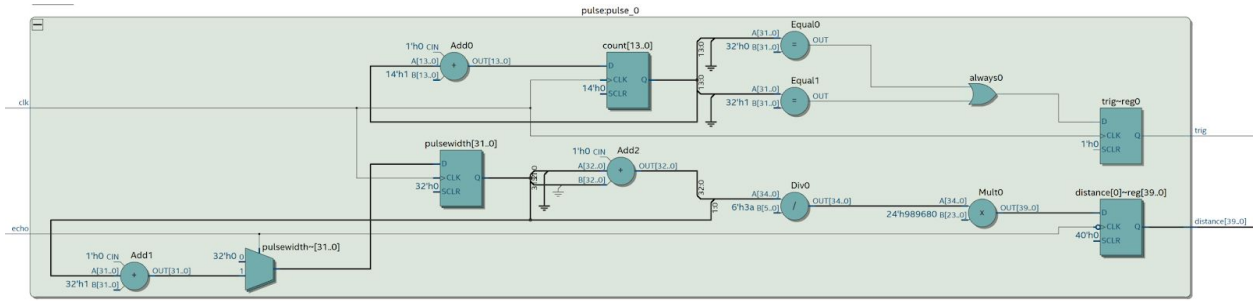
pulse:pulse_0

1'h0 CIN
Add0
A[13..0]
OUT[13..0]
14'h1 B[13..0]

count[13..0]
D
CLK
Q
14'h0
SCLR

13:0
13:0

Equal0
A[31..0]
=
OUT
32'h0 B[31..0]

Equal1
A[31..0]
=
OUT
32'h1 B[31..0]

always0

trig~reg0
D
CLK
Q
1'h0
SCLR

trig

clk

pulsewidth[31..0]
D
CLK
Q
32'h0
SCLR

1'h0 CIN
Add2
A[32..0]
OUT[32..0]
B[32..0]

32:0
34:0
1:0

Div0
A[34..0]
/
OUT[34..0]
6'h3a B[5..0]

Mult0
A[34..0]
x
OUT[39..0]
24'h989680 B[23..0]

distance[0]~reg[39..0]
D
CLK
Q
40'h0
SCLR

distance[39..0]

echo

1'h0 CIN
Add1
A[31..0]
OUT[31..0]
32'h1 B[31..0]

32'h0 0
1
pulsewidth~[31..0]